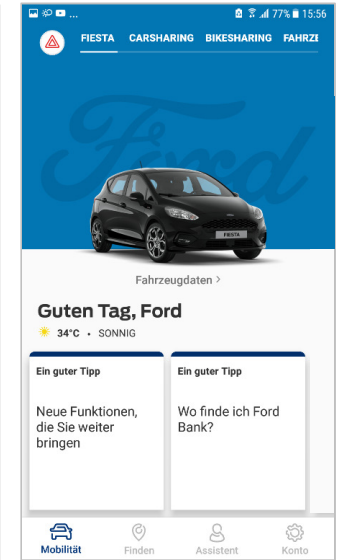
77% 15:56

FIESTA CARSHARING BIKESHARING FAHRZE

Ford

FIESTA

Fahrzeugdaten >

Guten Tag, Ford

34°C • SONNIG

Ein guter Tipp

Neue Funktionen, die Sie weiter bringen

Ein guter Tipp

Wo finde ich Ford Bank?

Mobilität Finden Assistent Konto